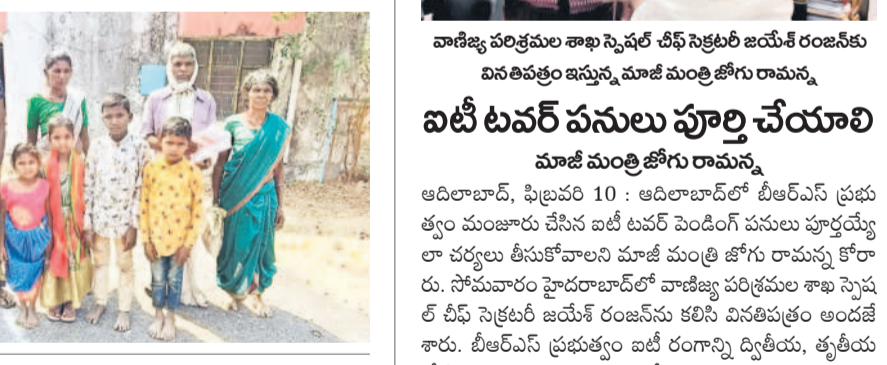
వాణిజ్య పరిశ్రమల శాఖ స్పెషల్ చీఫ్ సెక్రటరీ జయేశ్ రంజన్‌కు వినతిపత్రం ఇస్తున్న మాజీ మంత్రి జోగు రామన్న

ఐటీ టవర్ పనులు పూర్తి చేయాలి

మాజీ మంత్రి జోగు రామన్న

ఆదిలాబాద్, ఫిబ్రవరి 10 : ఆదిలాబాద్‌లో బీఆర్ఎస్ ప్రభుత్వం మంజూరు చేసిన ఐటీ టవర్ పెండింగ్ పనులు పూర్తయ్యేలా చర్యలు తీసుకోవాలని మాజీ మంత్రి జోగు రామన్న కోరారు. సోమవారం హైదరాబాద్‌లో వాణిజ్య పరిశ్రమల శాఖ స్పెషల్ చీఫ్ సెక్రటరీ జయేశ్ రంజన్‌ను కలిసి వినతిపత్రం అందజేశారు. బీఆర్ఎస్ ప్రభుత్వం ఐటీ రంగాన్ని ద్వితీయ, తృతీయ